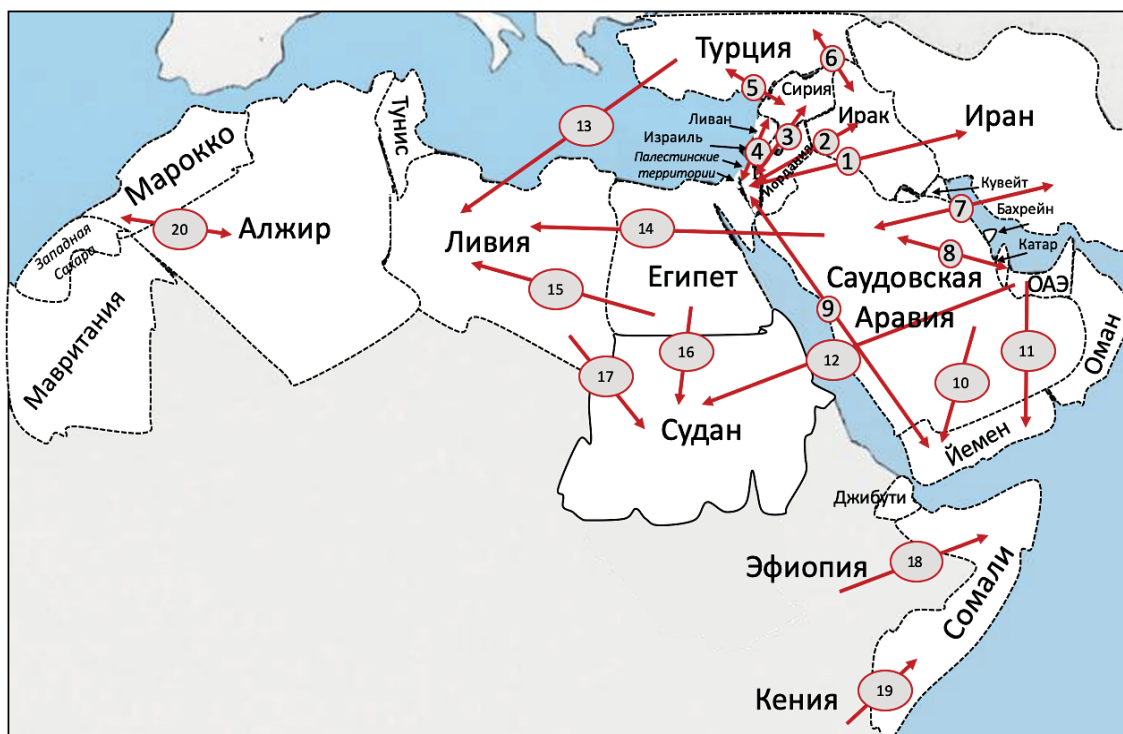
Турция
6
5
Сирия
13
Ливан
3
Ирак
Израиль
2
Иран
4
Палестинские территории
1
Иордания
Марокко
Тунис
Кувейт
7
Бахрейн
20
Алжир
Западная Сахара
Ливия
14
8
Катар
Египет
Саудовская
ОАЭ
15
Аравия
9
Мавритания
16
12
11
17
10
Оман
Судан
Йемен
Джибути
Эфиопия
18
Сомали
Кения
19